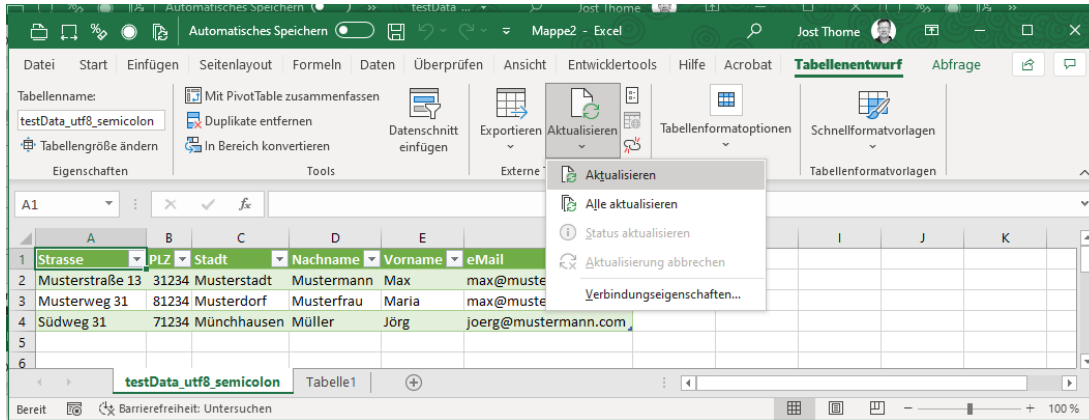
Automatisches Speichern Mappe2 - Excel Jost Thome

Datei Start Einfügen Seitenlayout Formeln Daten Überprüfen Ansicht Entwicklertools Hilfe Acrobat Tabellenentwurf Abfrage

Tabellenname:
testData_utf8_semicolon
Tabellengröße ändern
Eigenschaften

Mit PivotTable zusammenfassen
Duplikate entfernen
In Bereich konvertieren
Datenschnitt einfügen
Tools

Exportieren Aktualisieren
Externe

Tabellenformatoptionen

Schnellformatvorlagen
Tabellenformatvorlagen

Aktualisieren
Alle aktualisieren
Status aktualisieren
Aktualisierung abbrechen
Verbindungseigenschaften...

A1 $f_x$

| | A | B | C | D | E | | I | J | K |
|---|---|---|---|---|---|---|---|---|---|
| 1 | Strasse | PLZ | Stadt | Nachname | Vorname | eMail | | | |
| 2 | Musterstraße 13 | 31234 | Musterstadt | Mustermann | Max | max@muste | | | |
| 3 | Musterweg 31 | 81234 | Musterdorf | Musterfrau | Maria | max@muste | | | |
| 4 | Südweg 31 | 71234 | Münchhausen | Müller | Jörg | joerg@mustermann.com | | | |
| 5 | | | | | | | | | |
| 6 | | | | | | | | | |

testData_utf8_semicolon Tabelle1

Bereit Barrierefreiheit: Untersuchen 100 %